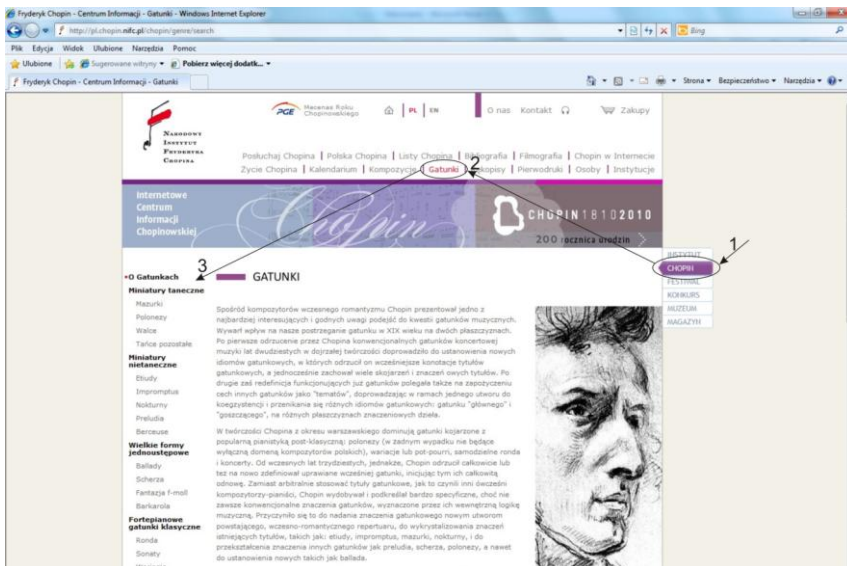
Fryderyk Chopin - Centrum Informacji - Gatunki - Windows Internet Explorer

http://pl.chopin.nifc.pl/chopin/genre/search

Bing

Plik Edycja Widok Ulubione Narzędzia Pomoc

Ulubione | Sugerowane witryny ▾ | Pobierz więcej dodatk... ▾

Fryderyk Chopin - Centrum Informacji - Gatunki

Strona ▾ Bezpieczeństwo ▾ Narzędzia ▾

Narodowy Instytut Fryderyka Chopina

PGE Mecenas Roku Chopinowskiego

PL | EN

O nas Kontakt

Zakupy

Posłuchaj Chopina | Polska Chopina | Listy Chopina | Bibliografia | Filmografia | Chopin w Internecie

Życie Chopina | Kalendarium | Kompozycje | Gatunki | Rękopisy | Pierwodruki | Osoby | Instytucje

2

Internetowe Centrum Informacji Chopinowskiej

CHOPIN 1810 2010

200 rocznica urodzin

INSTYTUT

CHOPIN

FESTIWAL

KONKURS

MUZEUM

MAGAZYN

1

3

•O Gatunkach

Miniatury taneczne

Mazurki

Polonezy

Walce

Tańce pozostałe

Miniatury nietaneczne

Etiudy

Impromptus

Nokturny

Preludia

Berceuse

Wielkie formy jednoustępowe

Ballady

Scherza

Fantazja f-moll

Barkarola

Fortepianowe gatunki klasyczne

Ronda

Sonaty

GATUNKI

Spośród kompozytorów wczesnego romantyzmu Chopin prezentował jedno z najbardziej interesujących i godnych uwagi podejść do kwestii gatunków muzycznych. Wywarł wpływ na nasze postrzeganie gatunku w XIX wieku na dwóch płaszczyznach. Po pierwsze odrzucenie przez Chopina konwencjonalnych gatunków koncertowej muzyki lat dwudziestych w dojrzałej twórczości doprowadziło do ustanowienia nowych idiomów gatunkowych, w których odrzucił on wcześniejsze konotacje tytułów gatunkowych, a jednocześnie zachował wiele skojarzeń i znaczeń owych tytułów. Po drugie zaś redefinicja funkcjonujących już gatunków polegała także na zapożyczeniu cech innych gatunków jako "tematów", doprowadzając w ramach jednego utworu do koegzystencji i przenikania się różnych idiomów gatunkowych: gatunku "głównego" i "goszczącego", na różnych płaszczyznach znaczeniowych dzieła.

W twórczości Chopina z okresu warszawskiego dominują gatunki kojarzone z popularną pianistyką post-klasyczną: polonezy (w żadnym wypadku nie będące wyłączną domeną kompozytorów polskich), wariacje lub pot-pourri, samodzielne ronda i koncerty. Od wczesnych lat trzydziestych, jednakże, Chopin odrzucił całkowicie lub też na nowo zdefiniował uprawiane wcześniej gatunki, inicjując tym ich całkowitą odnowę. Zamiast arbitralnie stosować tytuły gatunkowe, jak to czynili inni ówcześni kompozytorzy-pianiści, Chopin wydobywał i podkreślał bardzo specyficzne, choć nie zawsze konwencjonalne znaczenia gatunków, wyznaczone przez ich wewnętrzną logikę muzyczną. Przyczyniło się to do nadania znaczenia gatunkowego nowym utworom powstającego, wczesno-romantycznego repertuaru, do wykrystalizowania znaczeń istniejących tytułów, takich jak: etiudy, impromptus, mazurki, nokturny, i do przekształcenia znaczenia innych gatunków jak preludia, scherza, polonezy, a nawet do ustanowienia nowych takich jak ballada.